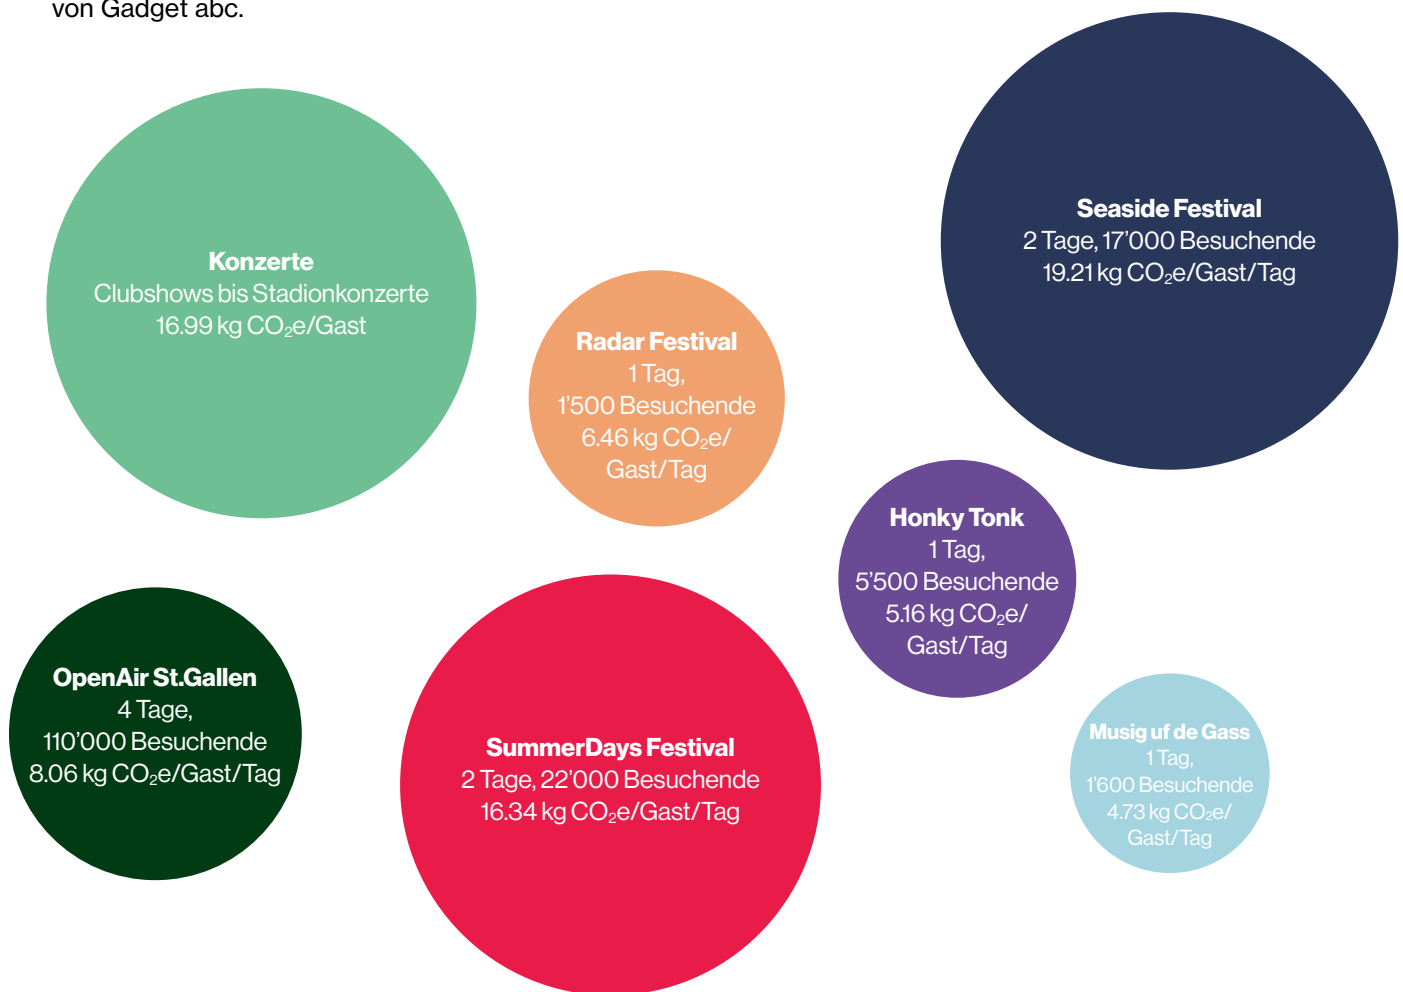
von Gadget abc.

Konzerte
Clubshows bis Stadionkonzerte
16.99 kg $CO_2$e/Gast

Radar Festival
1 Tag,
1'500 Besuchende
6.46 kg $CO_2$e/
Gast/Tag

Seaside Festival
2 Tage, 17'000 Besuchende
19.21 kg $CO_2$e/Gast/Tag

Honky Tonk
1 Tag,
5'500 Besuchende
5.16 kg $CO_2$e/
Gast/Tag

OpenAir St.Gallen
4 Tage,
110'000 Besuchende
8.06 kg $CO_2$e/Gast/Tag

SummerDays Festival
2 Tage, 22'000 Besuchende
16.34 kg $CO_2$e/Gast/Tag

Musig uf de Gass
1 Tag,
1'600 Besuchende
4.73 kg $CO_2$e/
Gast/Tag